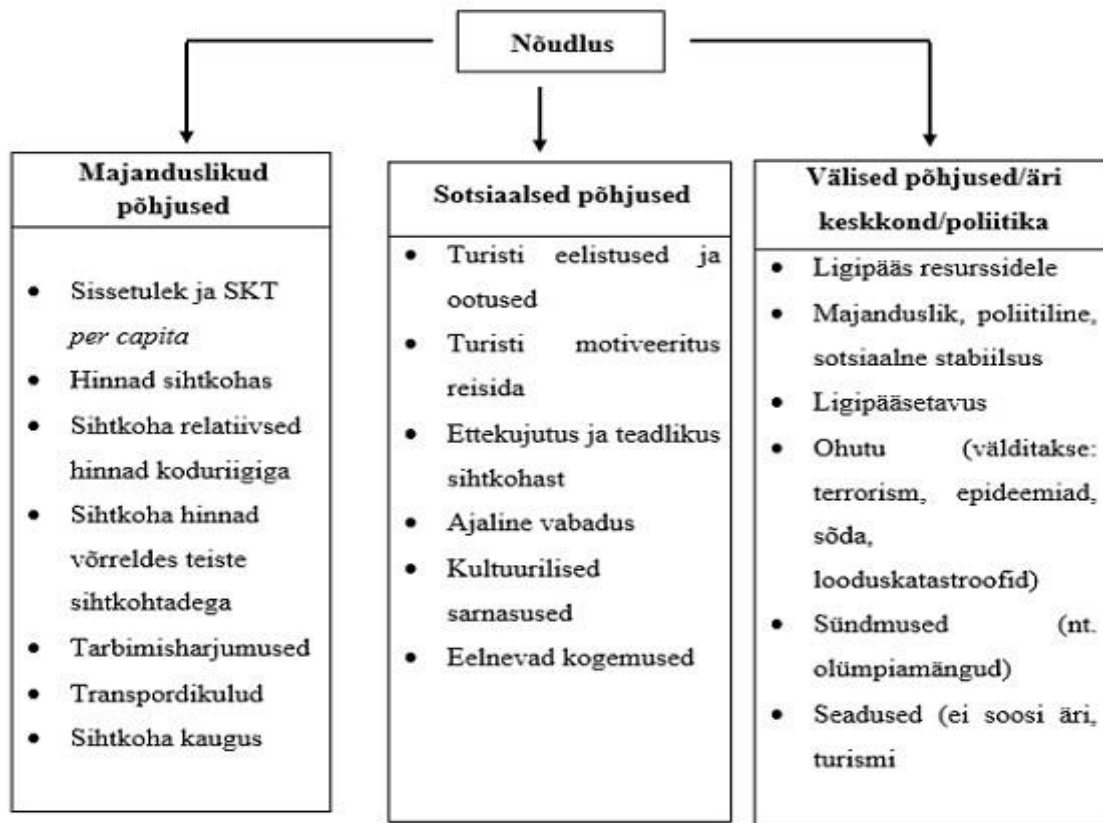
Nõudlus

Majanduslikud põhjused

- Sissetulek ja SKT *per capita*
- Hinnad sihtkohas
- Sihtkoha relatiivsed hinnad koduriigiga
- Sihtkoha hinnad võrreldes teiste sihtkohtadega
- Tarbimisharjumused
- Transpordikulud
- Sihtkoha kaugus

Sotsiaalsed põhjused

- Turisti eelistused ja ootused
- Turisti motiveeritus reisida
- Ettekujutus ja teadlikus sihtkohast
- Ajaline vabadus
- Kultuurilised sarnasused
- Eelnevad kogemused

Välised põhjused/äri keskkond/poliitika

- Ligipääs resurssidele
- Majanduslik, poliitiline, sotsiaalne stabiilsus
- Ligipääsetavus
- Ohutu (välditakse: terrorism, epideemiad, sõda, looduskatastroofid)
- Sündmused (nt. olümpiamängud)
- Seadused (ei soosi äri, turismi